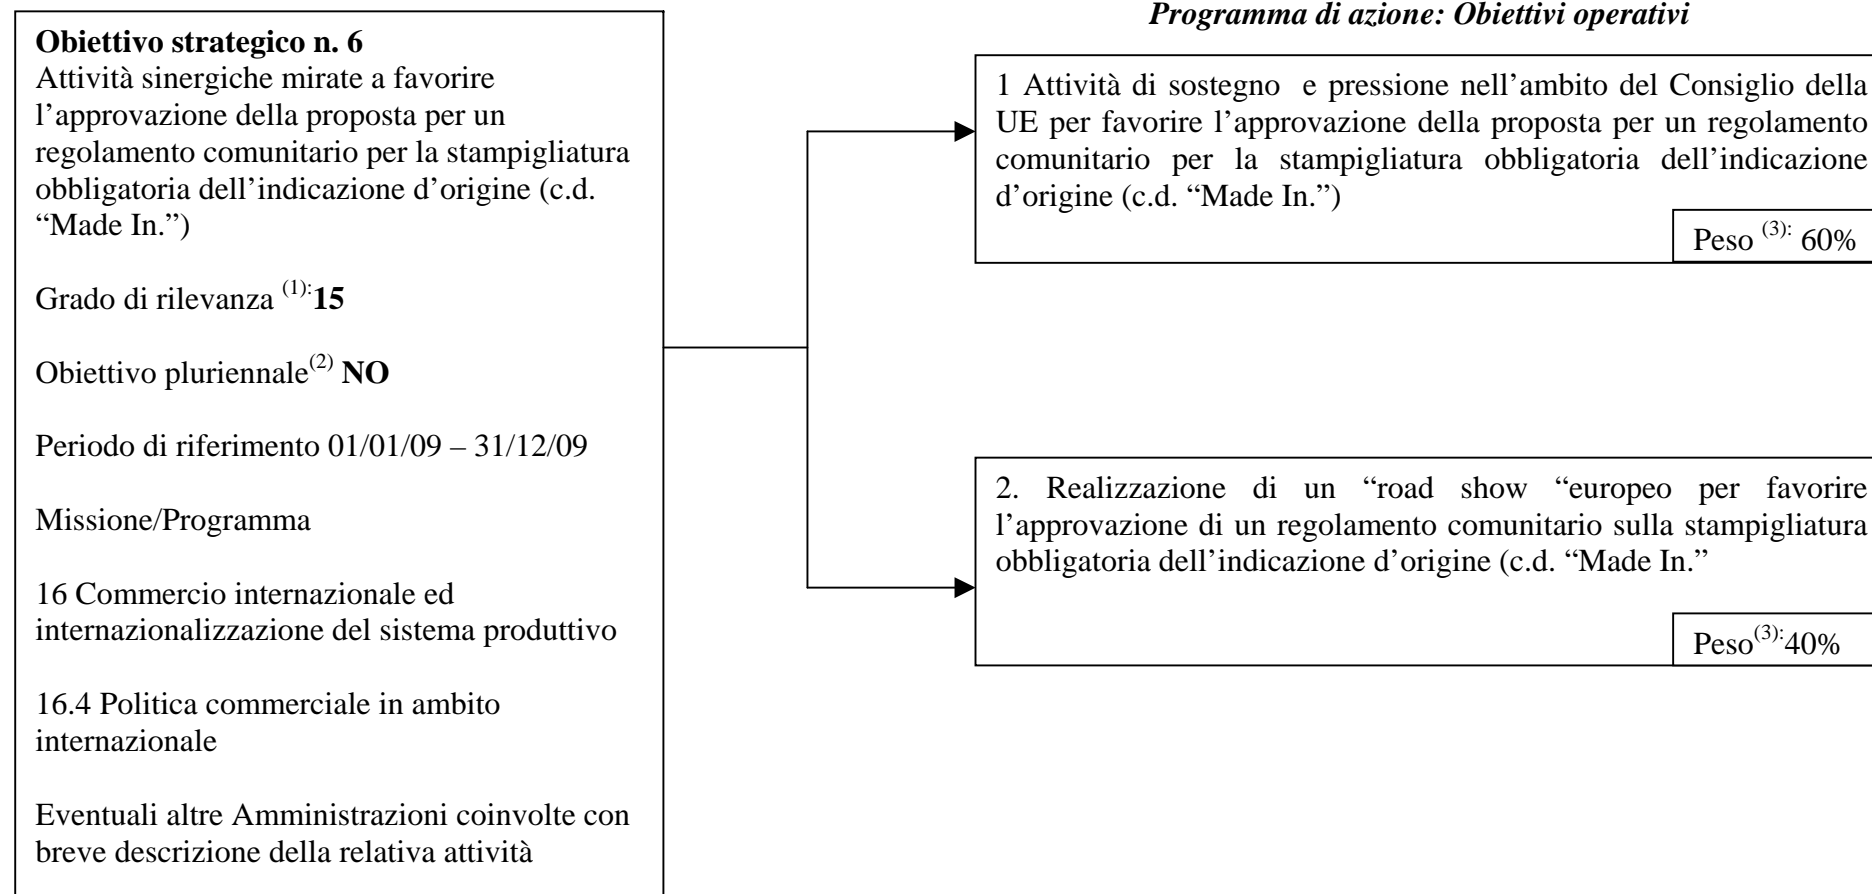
**Obiettivo strategico n. 6**
Attività sinergiche mirate a favorire l'approvazione della proposta per un regolamento comunitario per la stampigliatura obbligatoria dell'indicazione d'origine (c.d. "Made In.")

Grado di rilevanza $^{(1):}$ **15**

Obiettivo pluriennale$^{(2)}$ **NO**

Periodo di riferimento 01/01/09 – 31/12/09

Missione/Programma

16 Commercio internazionale ed internazionalizzazione del sistema produttivo

16.4 Politica commerciale in ambito internazionale

Eventuali altre Amministrazioni coinvolte con breve descrizione della relativa attività

*Programma di azione: Obiettivi operativi*

1 Attività di sostegno e pressione nell'ambito del Consiglio della UE per favorire l'approvazione della proposta per un regolamento comunitario per la stampigliatura obbligatoria dell'indicazione d'origine (c.d. "Made In.")

Peso $^{(3):}$ 60%

2. Realizzazione di un "road show "europeo per favorire l'approvazione di un regolamento comunitario sulla stampigliatura obbligatoria dell'indicazione d'origine (c.d. "Made In."

Peso$^{(3):}$40%